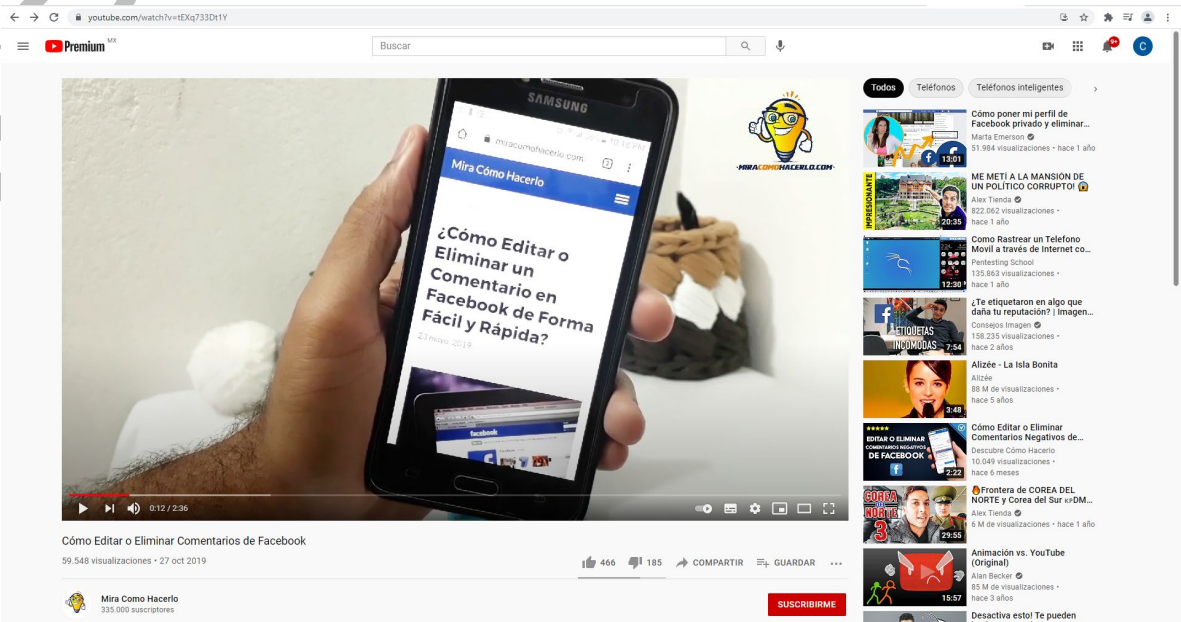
youtube.com/watch?v=tEXq733Dt1Y

Premium MX

Buscar

9+

C

SAMSUNG

miracomohacerlo.com

Mira Cómo Hacerlo

¿Cómo Editar o Eliminar un Comentario en Facebook de Forma Fácil y Rápida?

23 mayo, 2019

facebook

MIRACOMOHACERLO.COM

0:12 / 2:36

Cómo Editar o Eliminar Comentarios de Facebook

59.548 visualizaciones • 27 oct 2019

466 185 COMPARTIR GUARDAR

Mira Como Hacerlo
335.000 suscriptores

SUSCRIBIRME

Todos Teléfonos Teléfonos inteligentes

Cómo poner mi perfil de Facebook privado y eliminar...
Marta Emerson
51.984 visualizaciones • hace 1 año
13:01

ME METÍ A LA MANSIÓN DE UN POLÍTICO CORRUPTO! 😱
Alex Tienda
822.062 visualizaciones • hace 1 año
IMPRESIONANTE
20:35

Como Rastrear un Telefono Movil a través de Internet co...
Pentesting School
135.863 visualizaciones • hace 1 año
12:30

¿Te etiquetaron en algo que daña tu reputación? | Imagen...
Consejos Imagen
158.235 visualizaciones • hace 2 años
ETIQUETAS INCÓMODAS
7:54

Alizée - La Isla Bonita
Alizée
88 M de visualizaciones • hace 5 años
3:48

Cómo Editar o Eliminar Comentarios Negativos de...
Descubre Cómo Hacerlo
10.049 visualizaciones • hace 6 meses
EDITAR O ELIMINAR COMENTARIOS NEGATIVOS DE FACEBOOK
2:22

Frontera de COREA DEL NORTE y Corea del Sur DM...
Alex Tienda
6 M de visualizaciones • hace 1 año
COREA DEL NORTE 3
29:55

Animación vs. YouTube (Original)
Alan Becker
85 M de visualizaciones • hace 3 años
15:57

Desactiva esto! Te pueden